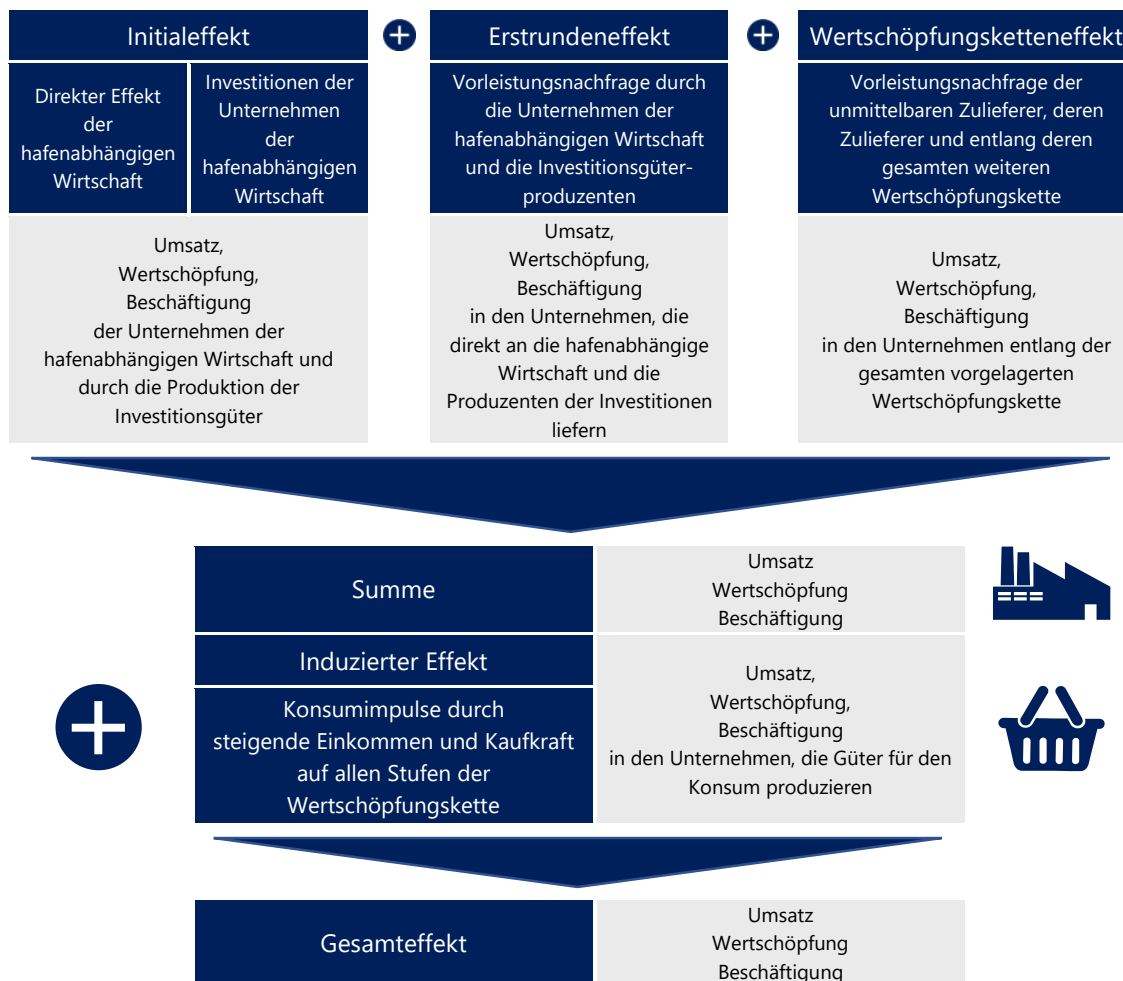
Initialeffekt

Direkter Effekt der hafenabhängigen Wirtschaft

Investitionen der Unternehmen der hafenabhängigen Wirtschaft

Umsatz, Wertschöpfung, Beschäftigung der Unternehmen der hafenabhängigen Wirtschaft und durch die Produktion der Investitionsgüter

Erstrundeneffekt

Vorleistungsnachfrage durch die Unternehmen der hafenabhängigen Wirtschaft und die Investitionsgüterproduzenten

Umsatz, Wertschöpfung, Beschäftigung in den Unternehmen, die direkt an die hafenabhängige Wirtschaft und die Produzenten der Investitionen liefern

Wertschöpfungsketteneffekt

Vorleistungsnachfrage der unmittelbaren Zulieferer, deren Zulieferer und entlang deren gesamten weiteren Wertschöpfungskette

Umsatz, Wertschöpfung, Beschäftigung in den Unternehmen entlang der gesamten vorgelagerten Wertschöpfungskette

Summe

Umsatz
Wertschöpfung
Beschäftigung

Induzierter Effekt

Konsumimpulse durch steigende Einkommen und Kaufkraft auf allen Stufen der Wertschöpfungskette

Umsatz, Wertschöpfung, Beschäftigung in den Unternehmen, die Güter für den Konsum produzieren

Gesamteffekt

Umsatz
Wertschöpfung
Beschäftigung